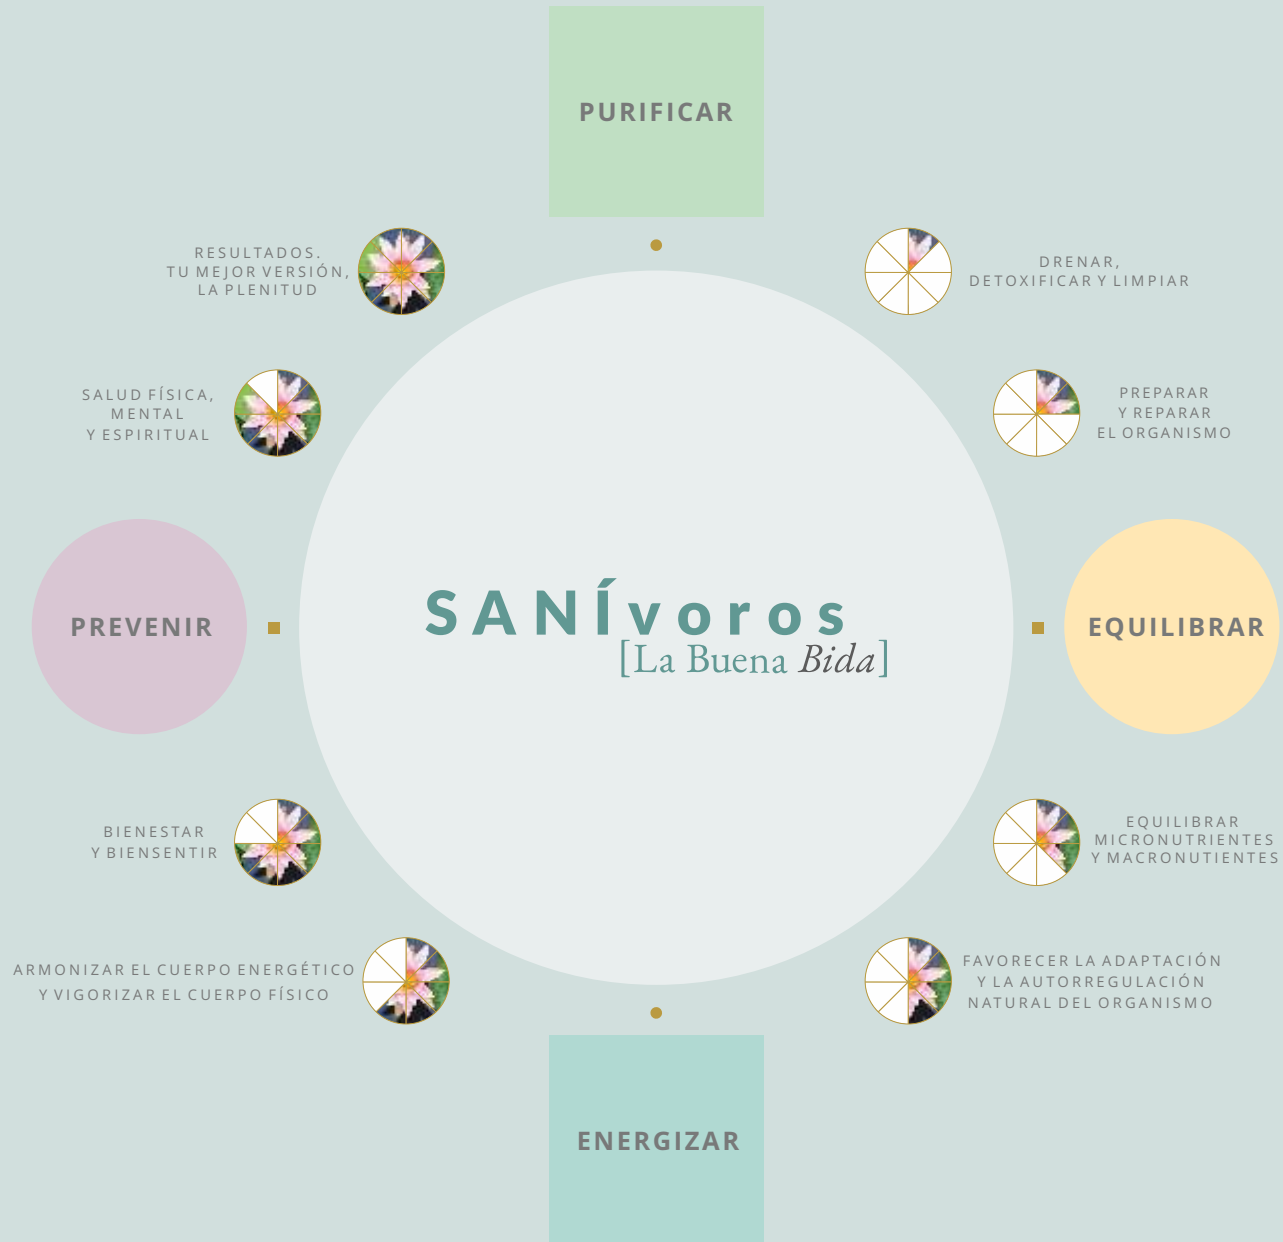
PURIFICAR

RESULTADOS.
TU MEJOR VERSIÓN,
LA PLENITUD

DRENAR,
DETOXIFICAR Y LIMPIAR

SALUD FÍSICA,
MENTAL
Y ESPIRITUAL

PREPARAR
Y REPARAR
EL ORGANISMO

PREVENIR

SANÍvoros
[La Buena Bida]

EQUILIBRAR

BIENESTAR
Y BIENSENTIR

EQUILIBRAR
MICRONUTRIENTES
Y MACRONUTIENTES

ARMONIZAR EL CUERPO ENERGÉTICO
Y VIGORIZAR EL CUERPO FÍSICO

FAVORECER LA ADAPTACIÓN
Y LA AUTORREGULACIÓN
NATURAL DEL ORGANISMO

ENERGIZAR